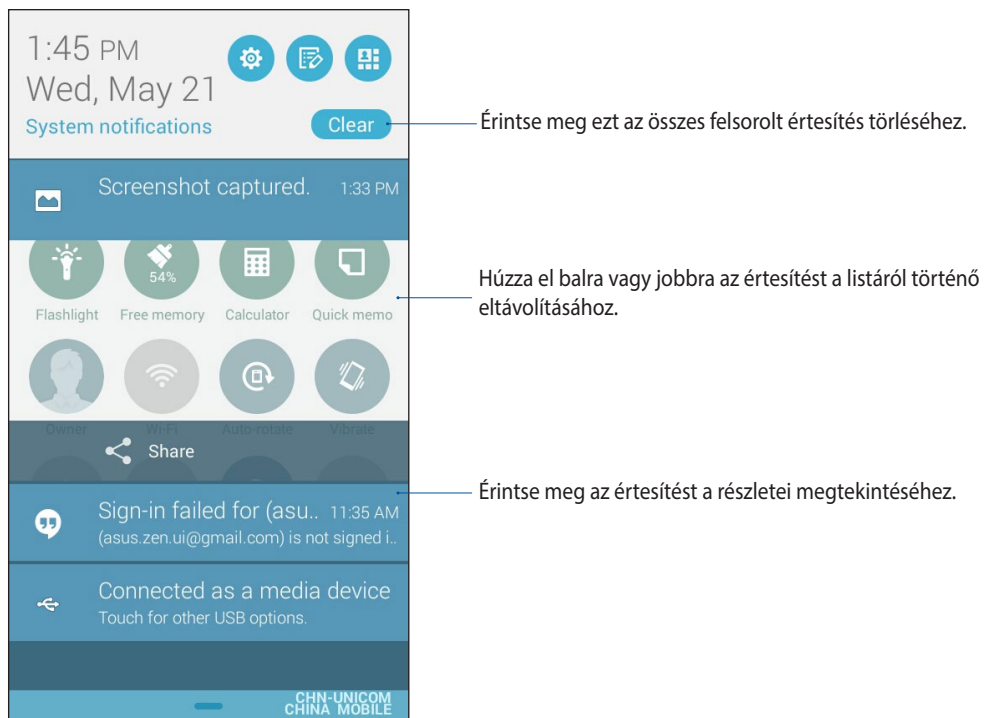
1:45 PM
Wed, May 21
System notifications
Clear

Érintse meg ezt az összes felsorolt értesítés törléséhez.

Screenshot captured. 1:33 PM

54%
Flashlight Free memory Calculator Quick memo

Húzza el balra vagy jobbra az értesítést a listáról történő eltávolításához.

Owner Wi-Fi Auto-rotate Vibrate

Share

Sign-in failed for (asu.. 11:35 AM
(asus.zen.ui@gmail.com) is not signed i..

Érintse meg az értesítést a részletei megtekintéséhez.

Connected as a media device
Touch for other USB options.

CHN-UNICOM
CHINA MOBILE